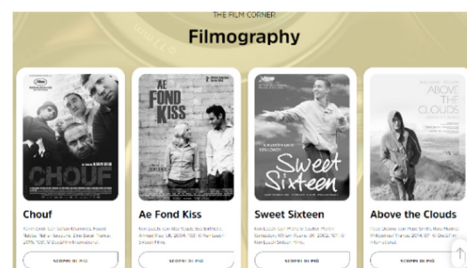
THE FILM CORNER

Filmography

CHOUF

Chouf

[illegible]

SCOPRI DI PIÙ

Ae Fond Kiss

Ae Fond Kiss

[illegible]

SCOPRI DI PIÙ

Sweet Sixteen

Sweet Sixteen

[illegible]

SCOPRI DI PIÙ

ABOVE THE CLOUDS

Above the Clouds

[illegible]

SCOPRI DI PIÙ